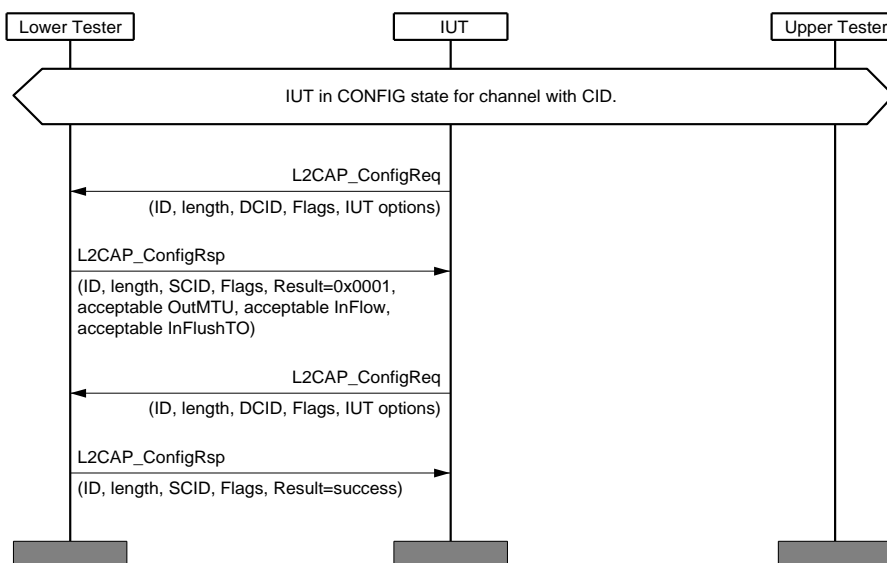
Lower Tester

IUT

Upper Tester

IUT in CONFIG state for channel with CID.

L2CAP_ConfigReq

(ID, length, DCID, Flags, IUT options)

L2CAP_ConfigRsp

(ID, length, SCID, Flags, Result=0x0001, acceptable OutMTU, acceptable InFlow, acceptable InFlushTO)

L2CAP_ConfigReq

(ID, length, DCID, Flags, IUT options)

L2CAP_ConfigRsp

(ID, length, SCID, Flags, Result=success)